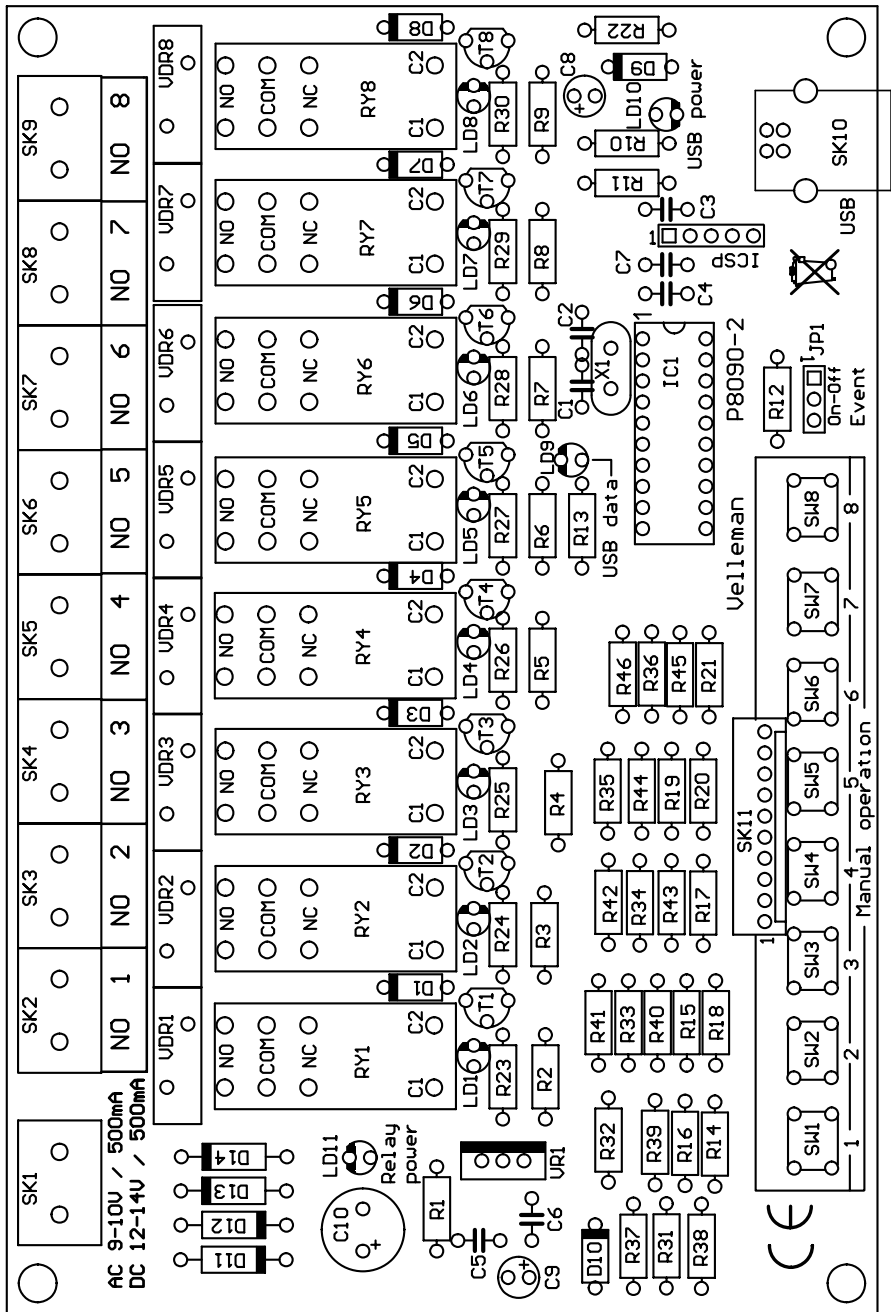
SK1
SK2
SK3
SK4
SK5
SK6
SK7
SK8
SK9
NO 1
NO 2
NO 3
NO 4
NO 5
NO 6
NO 7
NO 8
AC 9-10V / 500mA
DC 12-14V / 500mA
VDR1
VDR2
VDR3
VDR4
VDR5
VDR6
VDR7
VDR8
NO COM NC
C1 C2
RY1
RY2
RY3
RY4
RY5
RY6
RY7
RY8
D1
D2
D3
D4
D5
D6
D7
D8
D9
D10
D11
D12
D13
D14
T1
T2
T3
T4
T5
T6
T7
T8
LD1
LD2
LD3
LD4
LD5
LD6
LD7
LD8
LD9
LD10
LD11
Relay power
R1
R2
R3
R4
R5
R6
R7
R8
R9
R10
R11
R12
R13
R14
R15
R16
R17
R18
R19
R20
R21
R22
R23
R24
R25
R26
R27
R28
R29
R30
R31
R32
R33
R34
R35
R36
R37
R38
R39
R40
R41
R42
R43
R44
R45
R46
C1
C2
C3
C4
C5
C6
C7
C8
C9
C10
X1
IC1
VR1
ICSP
1
USB power
USB data
SK10
USB
SK11
P8090-2
JP1
On-Off
Event
Velleman
SW1
SW2
SW3
SW4
SW5
SW6
SW7
SW8
1 2 3 4 5 6 7 8
Manual operation
CE